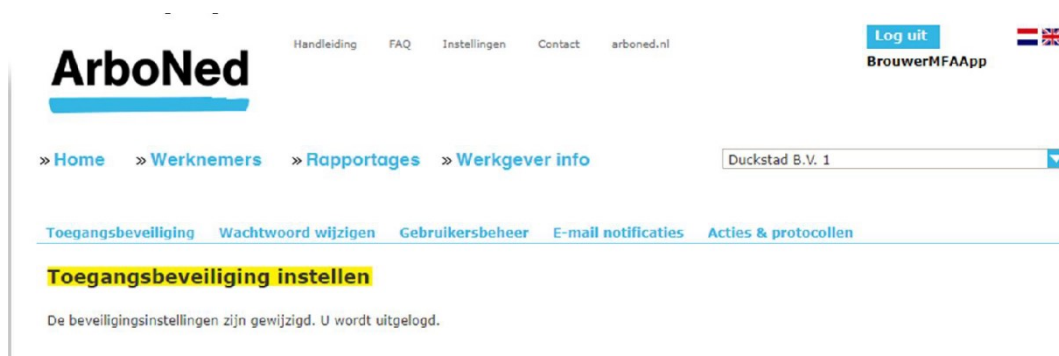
ArboNed

Handleiding FAQ Instellingen Contact arboned.nl

Log uit

BrouwerMFAApp

» Home » Werknemers » Rapportages » Werkgever info

Duckstad B.V. 1

Toegangsbeveiliging Wachtwoord wijzigen Gebruikersbeheer E-mail notificaties Acties & protocollen

Toegangsbeveiliging instellen

De beveiligingsinstellingen zijn gewijzigd. U wordt uitgelogd.